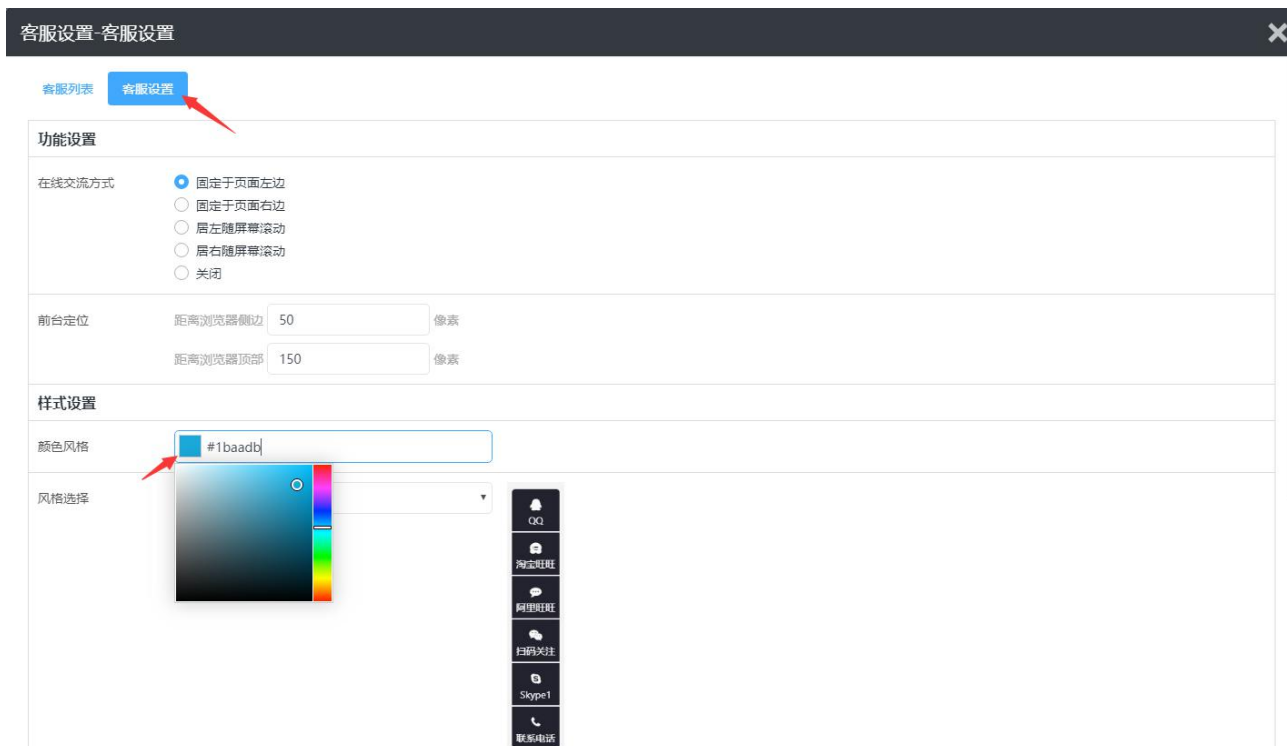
客服设置-客服设置

客服列表 客服设置

功能设置

在线交流方式
固定于页面左边
固定于页面右边
居左随屏幕滚动
居右随屏幕滚动
关闭

前台定位
距离浏览器侧边 50 像素
距离浏览器顶部 150 像素

样式设置

颜色风格 #1baadb

风格选择

QQ
淘宝旺旺
阿里旺旺
扫码关注
Skype1
联系电话